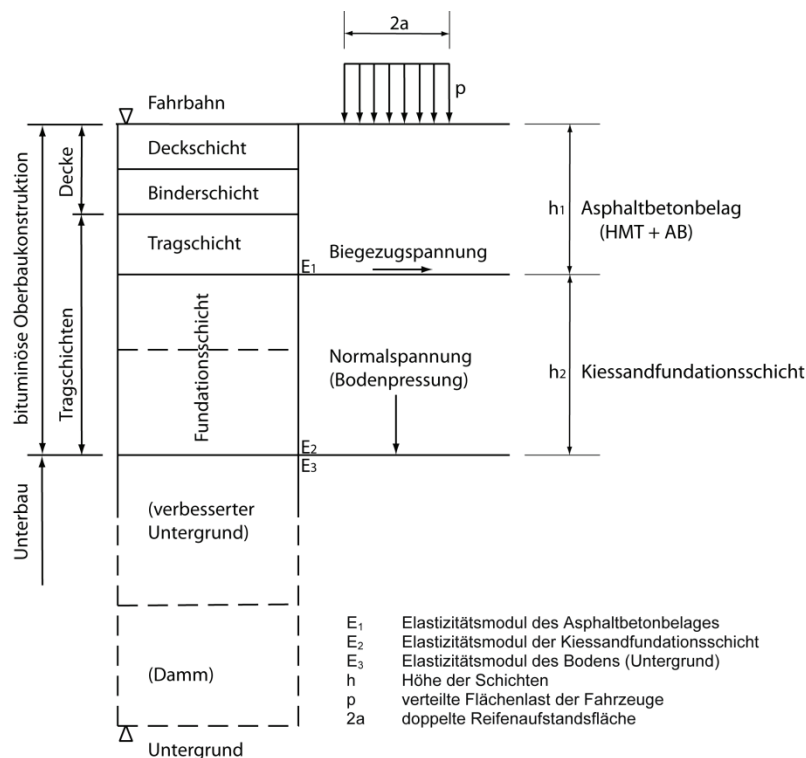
2a

p

Fahrbahn

bituminöse Oberbaukonstruktion

Decke

Deckschicht

Binderschicht

Tragschicht

Tragschichten

Fundationsschicht

$h_1$ Asphaltbetonbelag (HMT + AB)

Biegezugspannung

$E_1$

Normalspannung (Bodenpressung)

$h_2$ Kiessandfundationsschicht

$E_2$

$E_3$

Unterbau

(verbesserter Untergrund)

(Damm)

Untergrund

$E_1$ Elastizitätsmodul des Asphaltbetonbelages
$E_2$ Elastizitätsmodul der Kiessandfundationsschicht
$E_3$ Elastizitätsmodul des Bodens (Untergrund)
h Höhe der Schichten
p verteilte Flächenlast der Fahrzeuge
2a doppelte Reifenaufstandsfläche